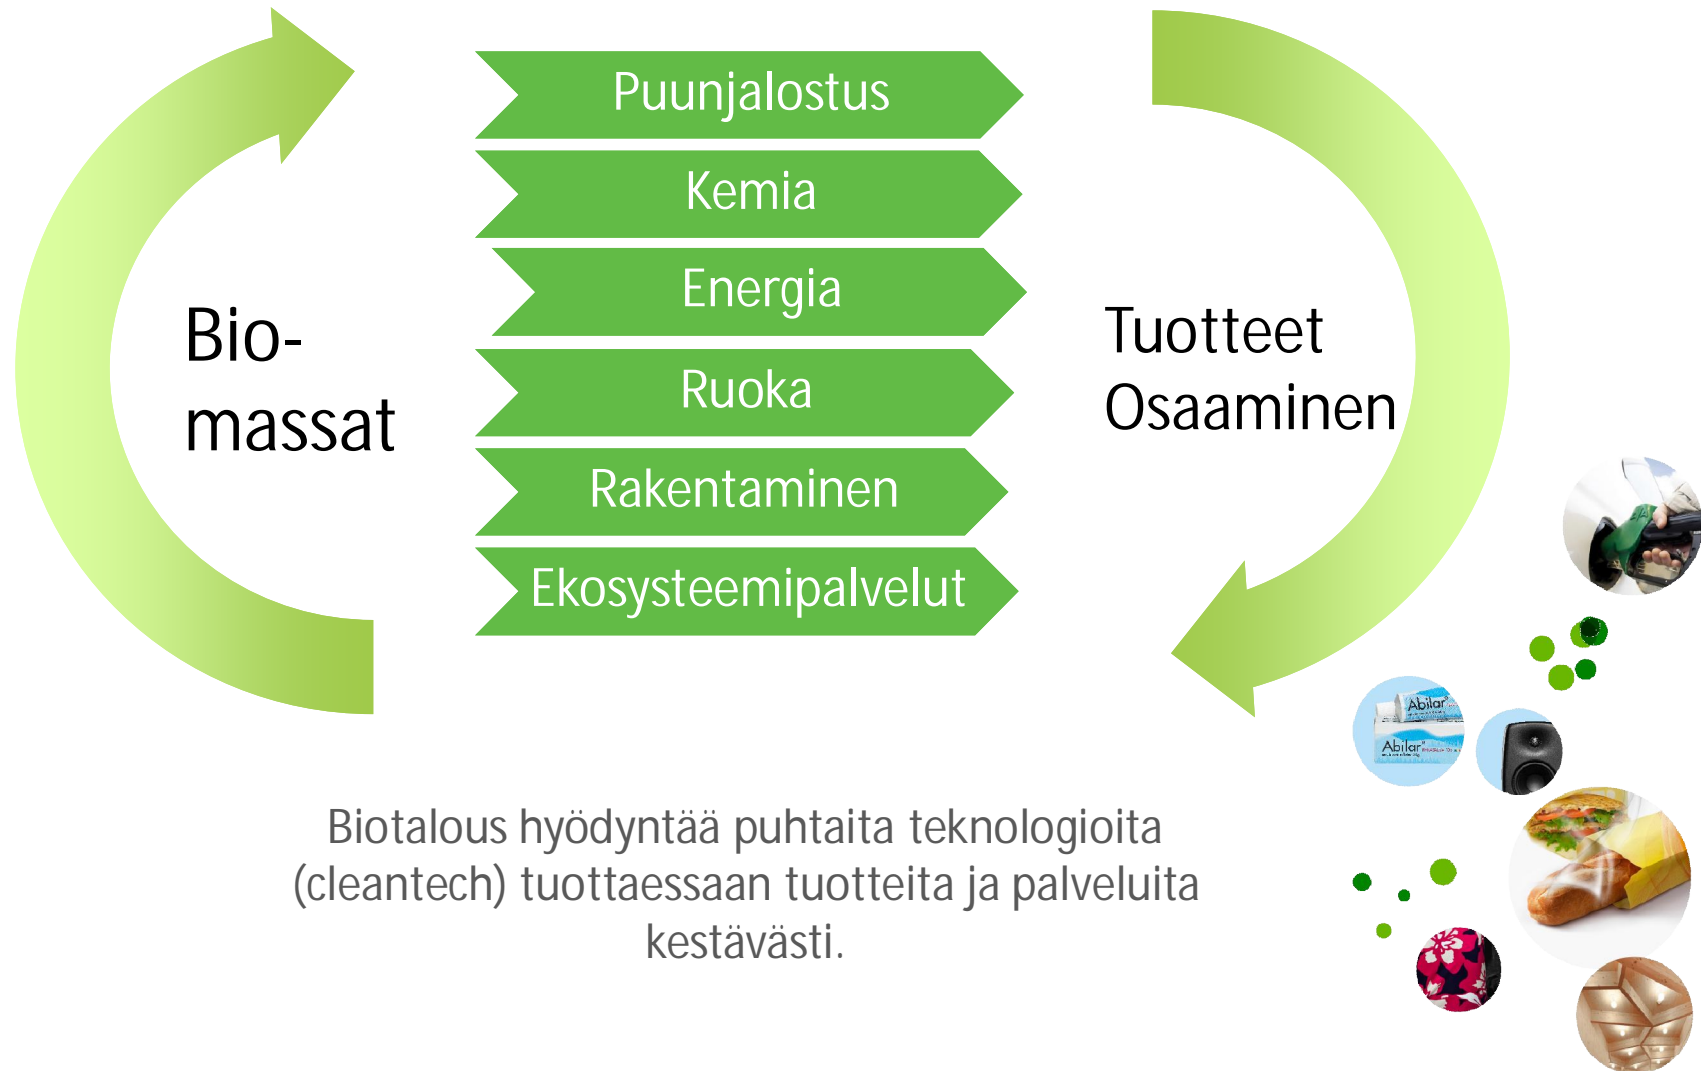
Puunjalostus

Kemia

Energia

Ruoka

Rakentaminen

Ekosysteemipalvelut

Bio-
massat

Tuotteet
Osaaminen

Abilar

Abilar

Biotalous hyödyntää puhtaita teknologioita (cleantech) tuottaessaan tuotteita ja palveluita kestävästi.